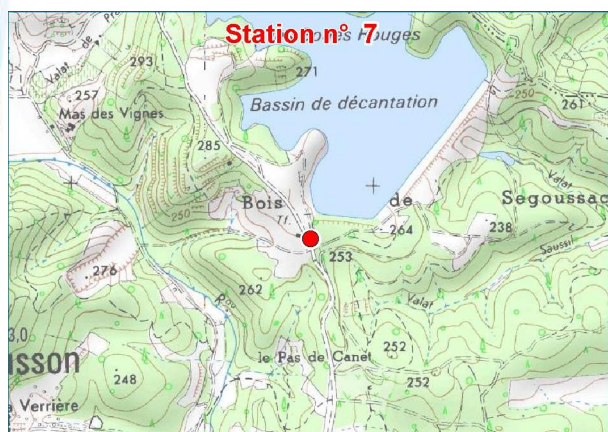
Station n° 7
...es Rouges
Valat de Pr...
293
271
257
Mas des Vignes
Bassin de décantation
261
285
Bois
de
Segoussac
Tl.
264
238
250
253
Valat
Saussi...
276
262
Valat
3,0
...sson
le Pas de Canet
252
248
252
Verriere